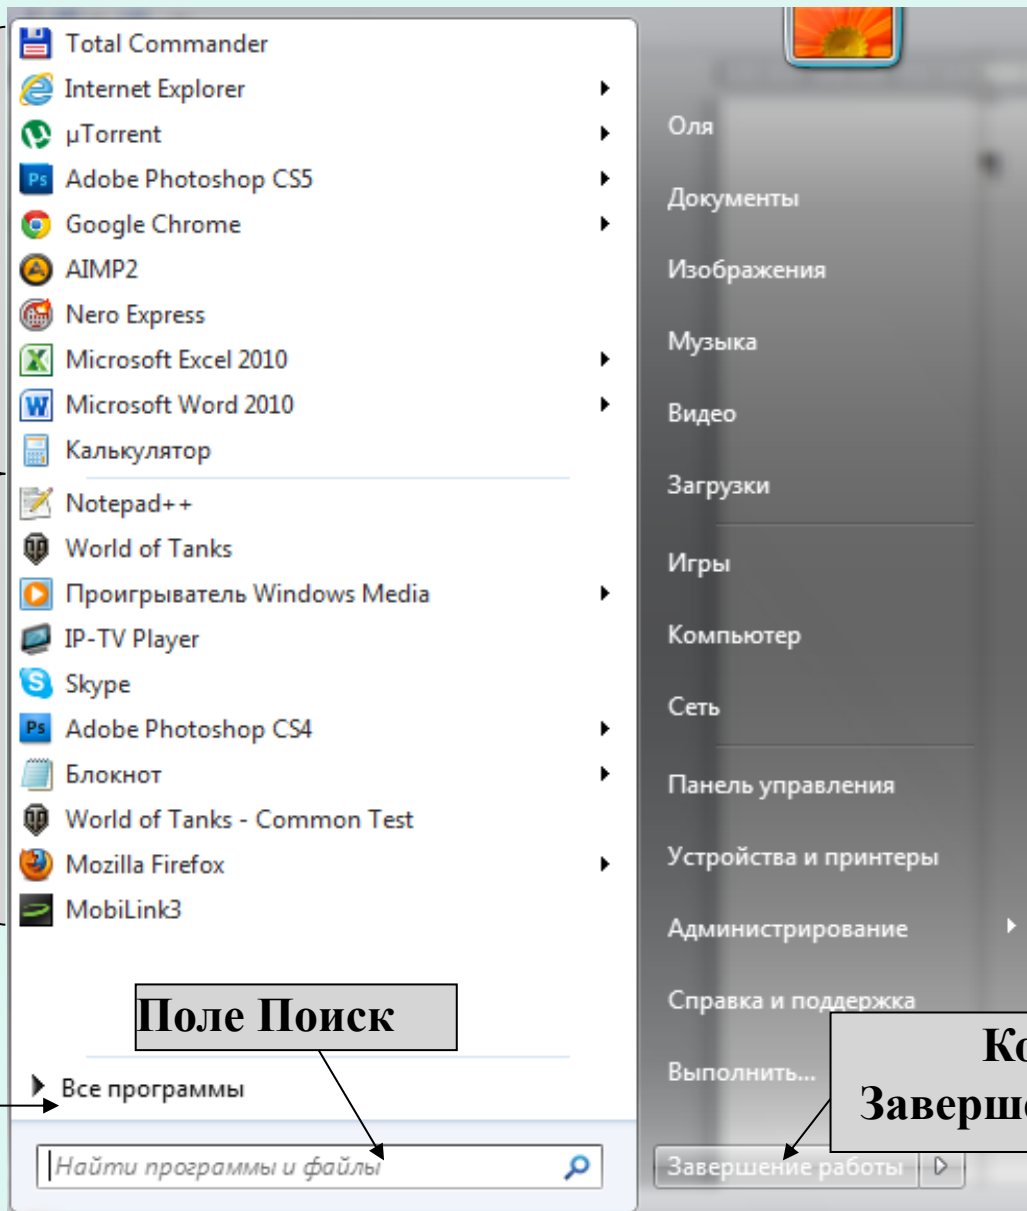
Total Commander
Internet Explorer
µTorrent
Adobe Photoshop CS5
Google Chrome
AIMP2
Nero Express
Microsoft Excel 2010
Microsoft Word 2010
Калькулятор
Notepad++
World of Tanks
Проигрыватель Windows Media
IP-TV Player
Skype
Adobe Photoshop CS4
Блокнот
World of Tanks - Common Test
Mozilla Firefox
MobiLink3

Поле Поиск

Все программы

Найти программы и файлы

Оля
Документы
Изображения
Музыка
Видео
Загрузки
Игры
Компьютер
Сеть
Панель управления
Устройства и принтеры
Администрирование
Справка и поддержка
Выполнить...

Ко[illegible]
Заверш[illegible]

Завершение работы